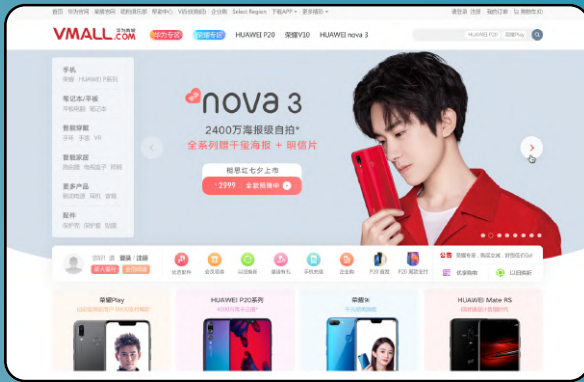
首页 华为官网 荣耀官网 花粉俱乐部 帮助中心 V码(优购码) 企业购 Select Region 下载APP 更多精彩 请登录 注册 我的订单

VMALL.COM 华为商城 华为专区 荣耀专区 HUAWEI P20 荣耀V10 HUAWEI nova 3 HUAWEI P20 荣耀Play

手机 荣耀 HUAWEI P系列
笔记本/平板 平板电脑 笔记本
智能穿戴 手环 手表 VR
智能家居 路由器 电视盒子 照明
更多产品 移动电源 耳机 音箱
配件 保护壳 保护膜 贴膜

nova 3
2400万海报级自拍*
全系列赠千玺海报 + 明信片
樱桃红 七夕上市
¥2999 全款预售中

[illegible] 登录 | 注册

公告

荣耀Play

HUAWEI P20系列

荣耀10

HUAWEI Mate RS